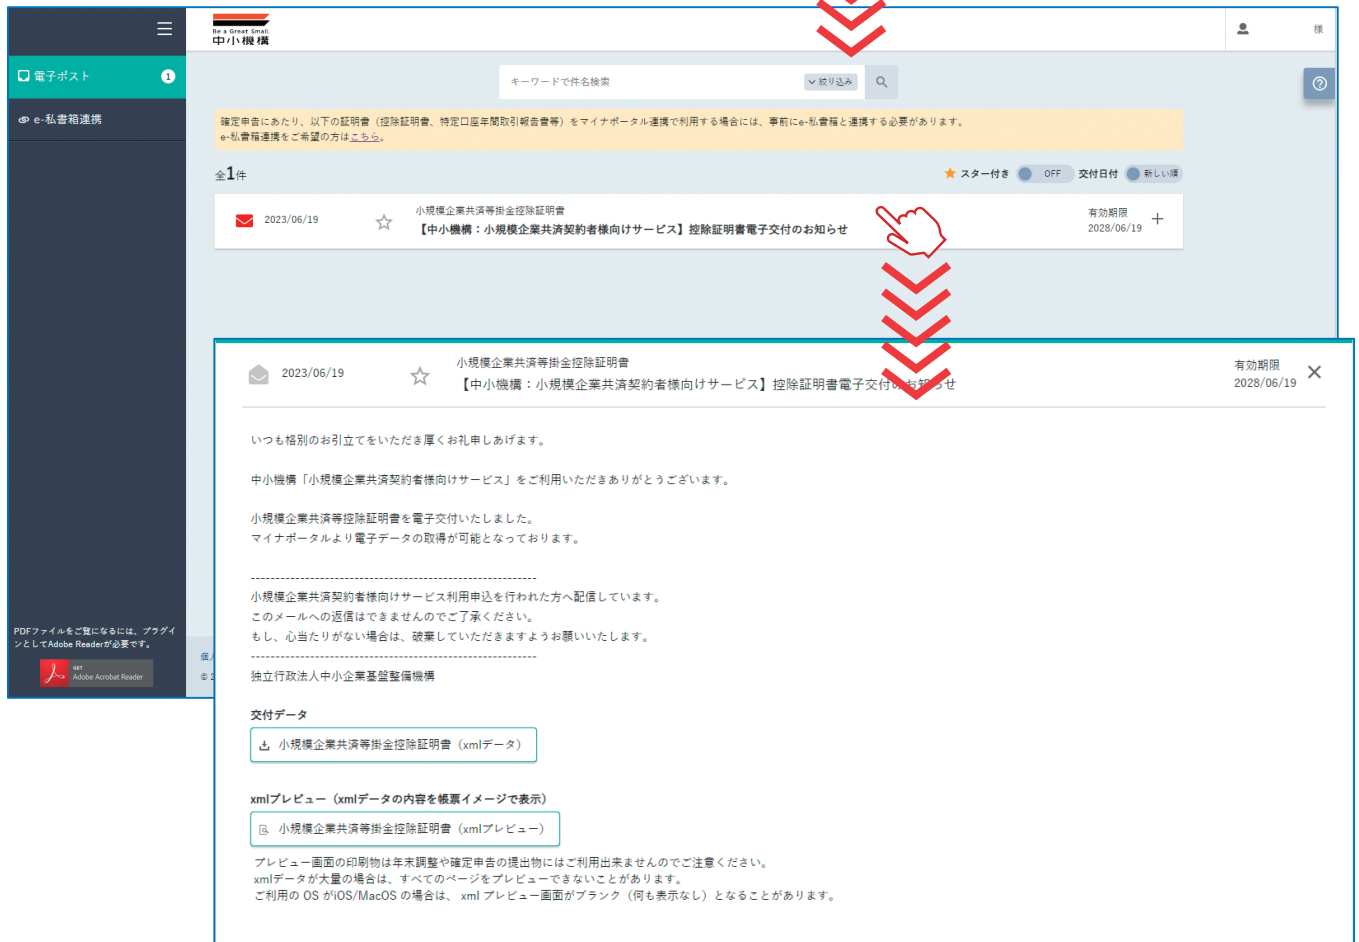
Be a Great Small.
中小機構

様

電子ポスト 1

e-私書箱連携

キーワードで件名検索 絞り込み

確定申告にあたり、以下の証明書（控除証明書、特定口座年間取引報告書等）をマイナポータル連携で利用する場合には、事前にe-私書箱と連携する必要があります。
e-私書箱連携をご希望の方はこちら。

全1件

スター付き OFF 交付日付 新しい順

2023/06/19 小規模企業共済等掛金控除証明書
【中小機構：小規模企業共済契約者様向けサービス】控除証明書電子交付のお知らせ
有効期限 2028/06/19

PDFファイルをご覧になるには、プラグインとしてAdobe Readerが必要です。
GET Adobe Acrobat Reader

2023/06/19 小規模企業共済等掛金控除証明書
【中小機構：小規模企業共済契約者様向けサービス】控除証明書電子交付のお知らせ
有効期限 2028/06/19

いつも格別のお引立てをいただき厚くお礼申しあげます。

中小機構「小規模企業共済契約者様向けサービス」をご利用いただきありがとうございます。

小規模企業共済等控除証明書を電子交付いたしました。
マイナポータルより電子データの取得が可能となっております。

----------------------------------------------------------------
小規模企業共済契約者様向けサービス利用申込を行われた方へ配信しています。
このメールへの返信はできませんのでご了承ください。
もし、心当たりがない場合は、破棄していただきますようお願いいたします。
----------------------------------------------------------------
独立行政法人中小企業基盤整備機構

交付データ

小規模企業共済等掛金控除証明書（xmlデータ）

xmlプレビュー（xmlデータの内容を帳票イメージで表示）

小規模企業共済等掛金控除証明書（xmlプレビュー）

プレビュー画面の印刷物は年末調整や確定申告の提出物にはご利用出来ませんのでご注意ください。
xmlデータが大量の場合は、すべてのページをプレビューできないことがあります。
ご利用の OS がiOS/MacOS の場合は、 xml プレビュー画面がブランク（何も表示なし）となることがあります。